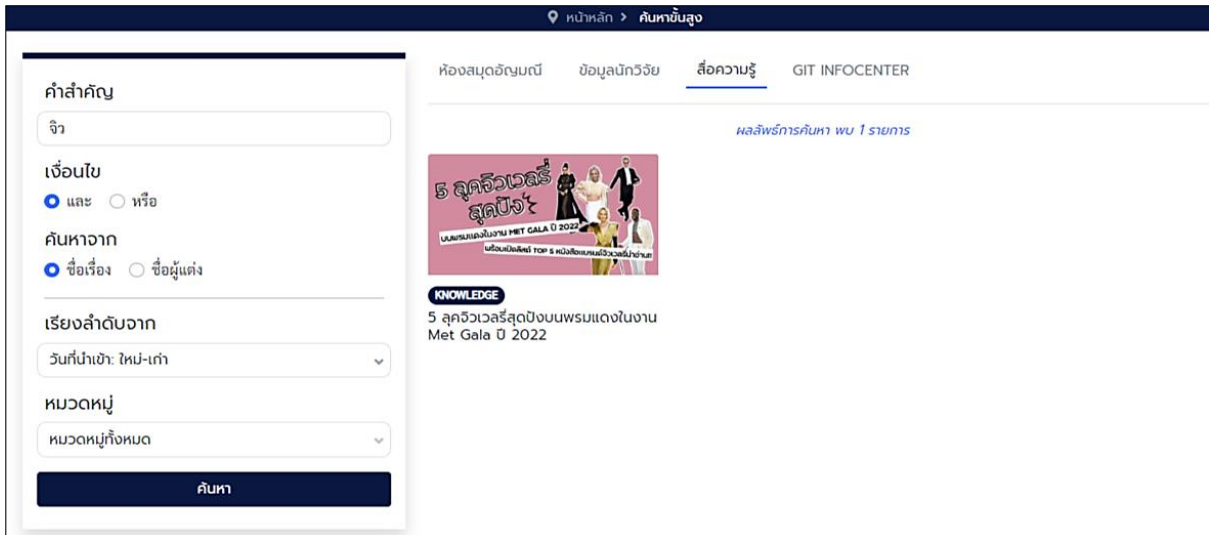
หน้าหลัก > ค้นหาขั้นสูง

คำสำคัญ

จิว

เงื่อนไข

และ หรือ

ค้นหาจาก

ชื่อเรื่อง ชื่อผู้แต่ง

เรียงลำดับจาก

วันที่นำเข้า: ใหม่-เก่า

หมวดหมู่

หมวดหมู่ทั้งหมด

ค้นหา

ห้องสมุดอัญมณี ข้อมูลนักวิจัย สื่อความรู้ GIT INFOCENTER

ผลลัพธ์การค้นหา พบ 1 รายการ

5 ลุคจิวเวลรี่ สุดปัง บนพรมแดงในงาน MET GALA ปี 2022 พร้อมเปิดลิสต์ TOP 5 หนังสือแบรนด์จิวเวลรี่น่าอ่าน!

KNOWLEDGE

5 ลุคจิวเวลรี่สุดปังบนพรมแดงในงาน Met Gala ปี 2022